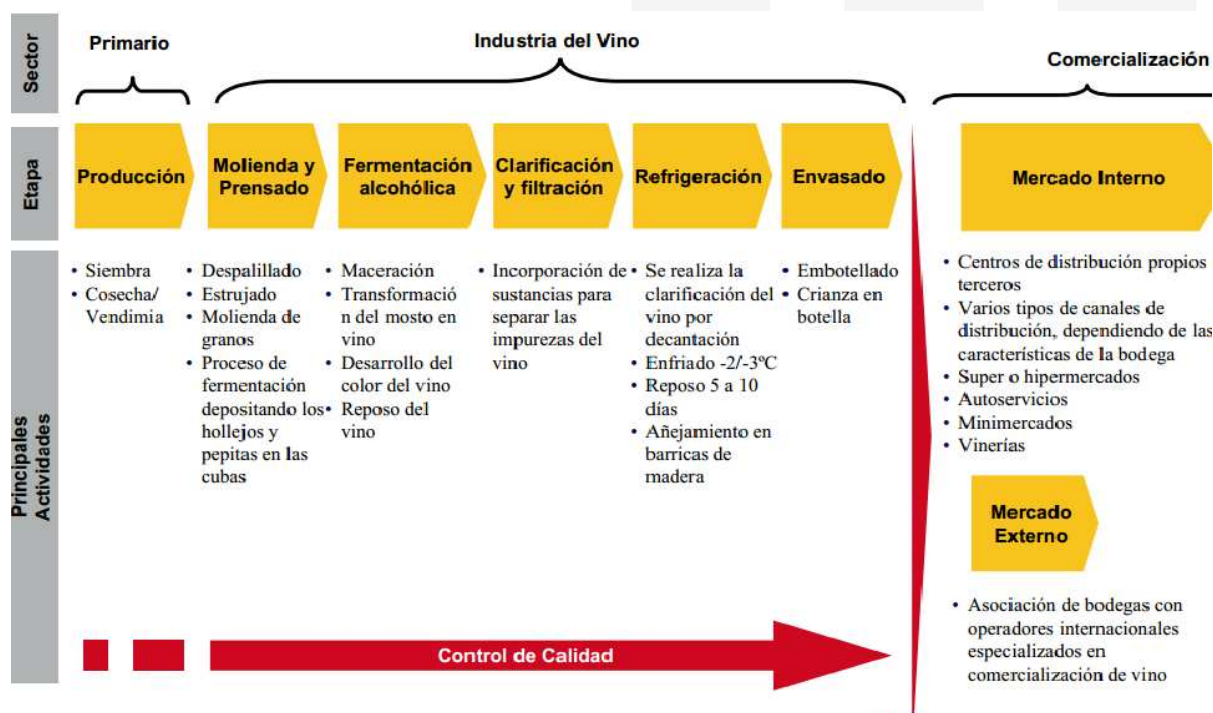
Sector

Primario

Industria del Vino

Comercialización

Etapa

Producción

Molienda y Prensado

Fermentación alcohólica

Clarificación y filtración

Refrigeración

Envasado

Mercado Interno

Principales Actividades

• Siembra
• Cosecha/ Vendimia

• Despalillado
• Estrujado
• Molienda de granos
• Proceso de fermentación depositando los hollejos y pepitas en las cubas

• Maceración
• Transformación del mosto en vino
• Desarrollo del color del vino
• Reposo del vino

• Incorporación de sustancias para separar las impurezas del vino

• Se realiza la clarificación del vino por decantación
• Enfriado -2/-3ºC
• Reposo 5 a 10 días
• Añejamiento en barricas de madera

• Embotellado
• Crianza en botella

• Centros de distribución propios terceros
• Varios tipos de canales de distribución, dependiendo de las características de la bodega
• Super o hipermercados
• Autoservicios
• Minimercados
• Vinerías

Mercado Externo

• Asociación de bodegas con operadores internacionales especializados en comercialización de vino

Control de Calidad